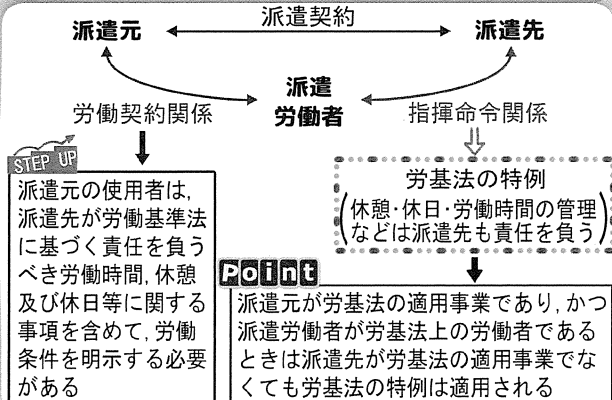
派遣元　派遣契約　派遣先

派遣労働者

労働契約関係　指揮命令関係

STEP UP

派遣元の使用者は，派遣先が労働基準法に基づく責任を負うべき労働時間，休憩及び休日等に関する事項を含めて，労働条件を明示する必要がある

労基法の特例
(休憩･休日･労働時間の管理などは派遣先も責任を負う)

Point

派遣元が労基法の適用事業であり，かつ派遣労働者が労基法上の労働者であるときは派遣先が労基法の適用事業でなくても労基法の特例は適用される